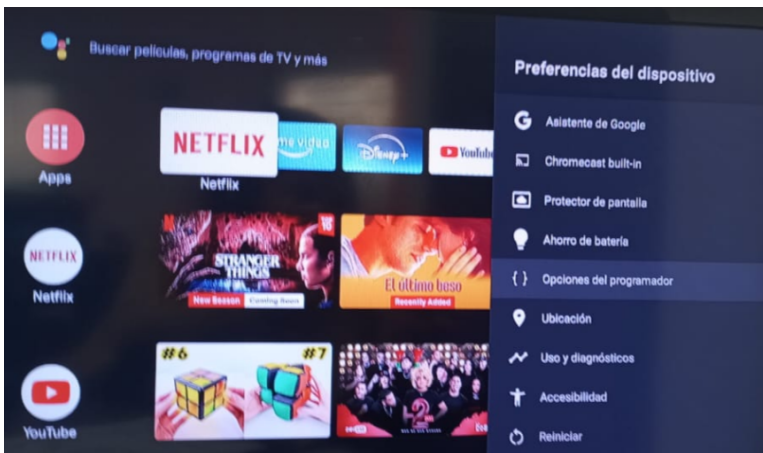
Buscar películas, programas de TV y más

Apps

NETFLIX

Netflix

me video

Disney+

YouTube

Netflix

STRANGER THINGS

New Season

Coming Soon

El último beso

Recently Added

#6

#7

YouTube

Preferencias del dispositivo

Asistente de Google

Chromecast built-in

Protector de pantalla

Ahorro de batería

Opciones del programador

Ubicación

Uso y diagnósticos

Accesibilidad

Reiniciar